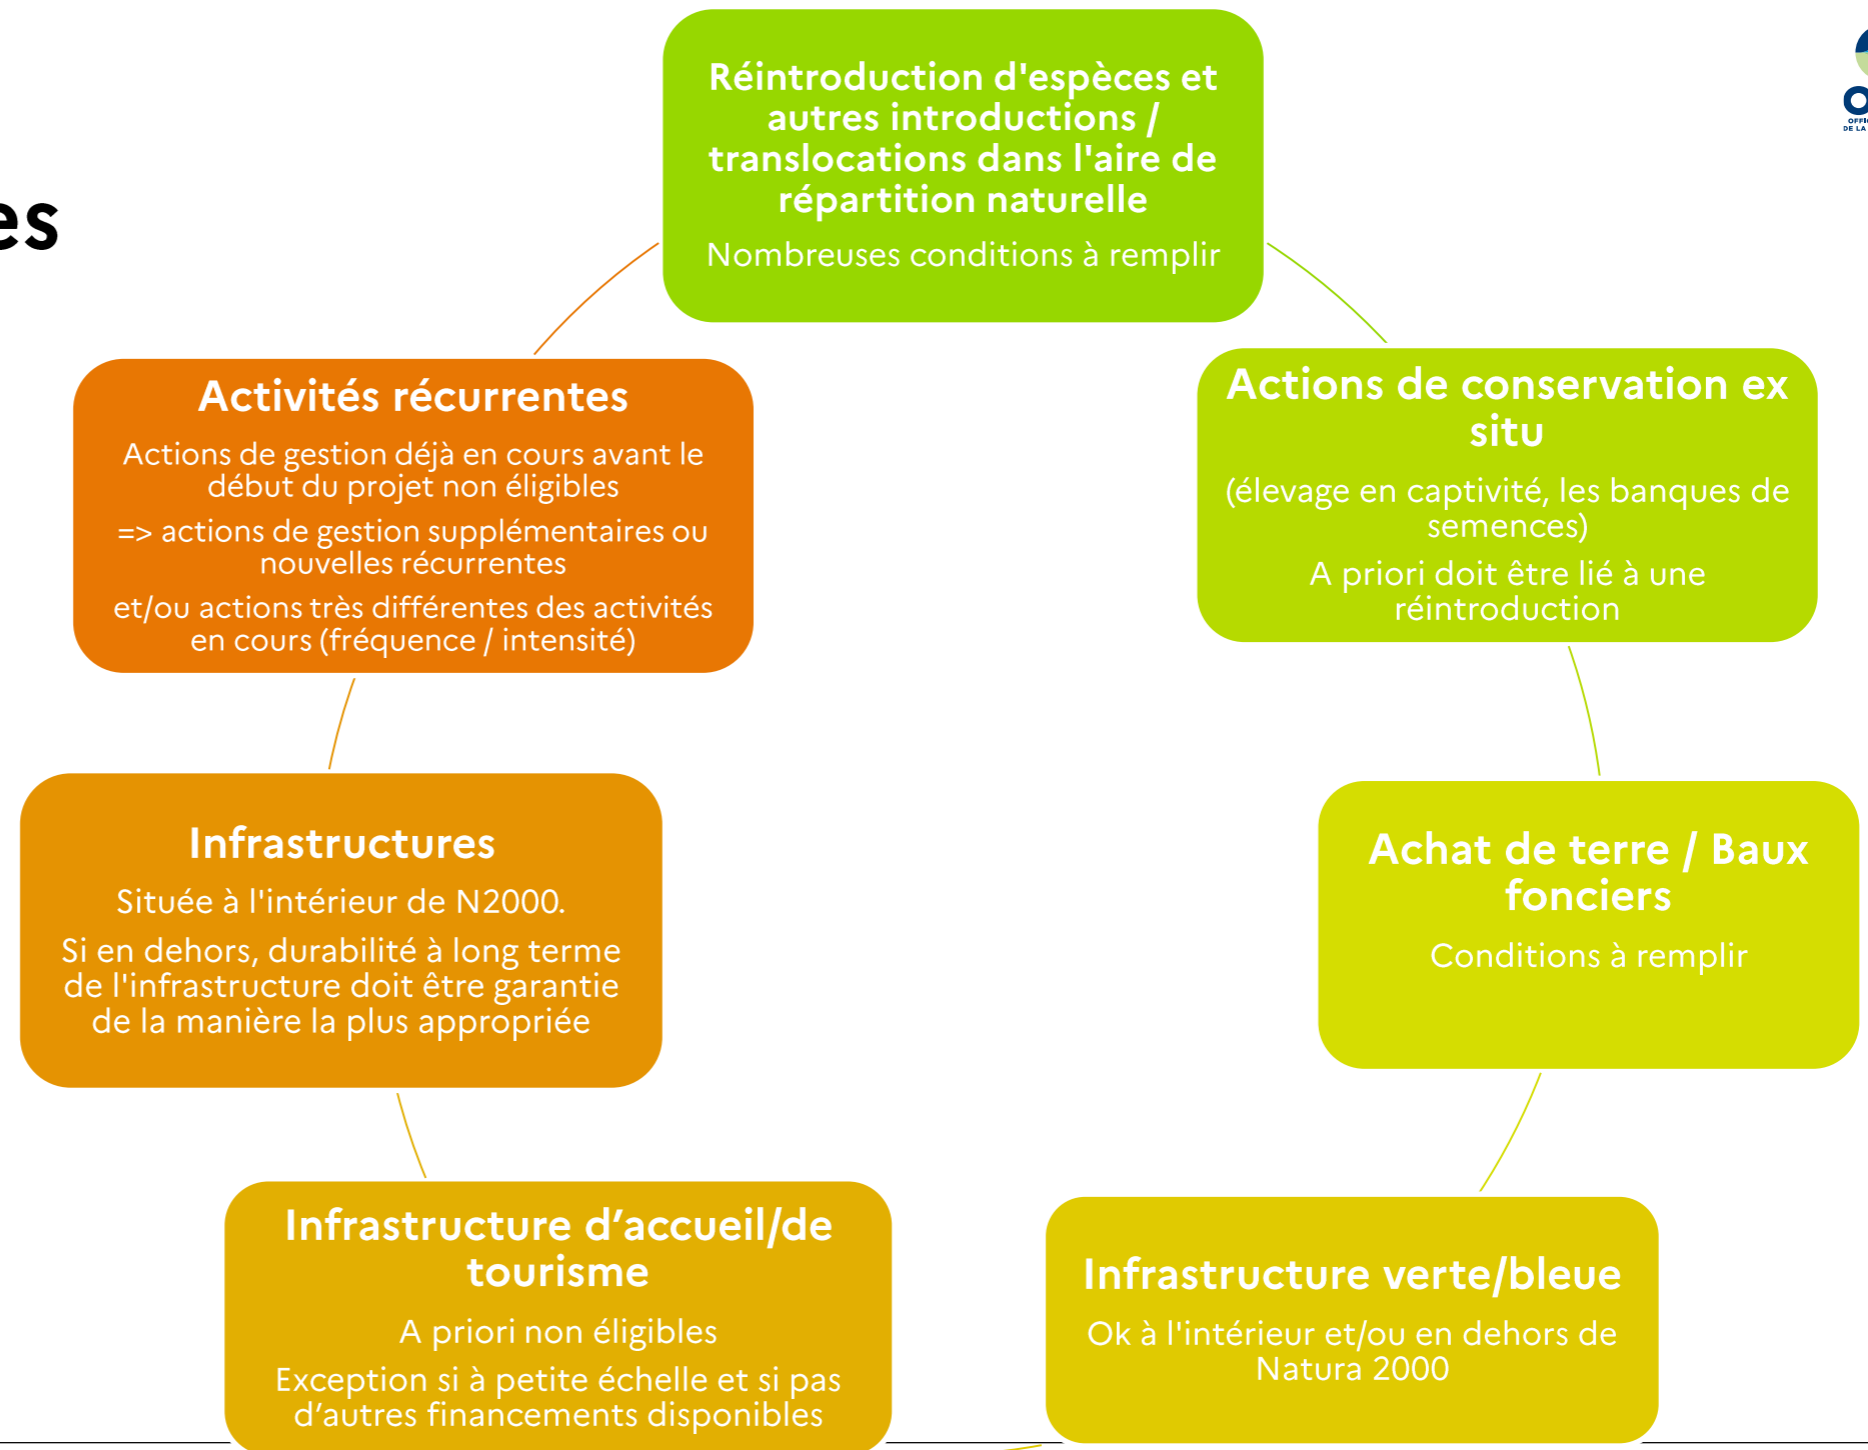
es

Réintroduction d'espèces et autres introductions / translocations dans l'aire de répartition naturelle

Nombreuses conditions à remplir

Actions de conservation ex situ

(élevage en captivité, les banques de semences)

A priori doit être lié à une réintroduction

Achat de terre / Baux fonciers

Conditions à remplir

Infrastructure verte/bleue

Ok à l'intérieur et/ou en dehors de Natura 2000

Infrastructure d'accueil/de tourisme

A priori non éligibles

Exception si à petite échelle et si pas d'autres financements disponibles

Infrastructures

Située à l'intérieur de N2000.

Si en dehors, durabilité à long terme de l'infrastructure doit être garantie de la manière la plus appropriée

Activités récurrentes

Actions de gestion déjà en cours avant le début du projet non éligibles

=> actions de gestion supplémentaires ou nouvelles récurrentes

et/ou actions très différentes des activités en cours (fréquence / intensité)

O
OFFI
DE LA